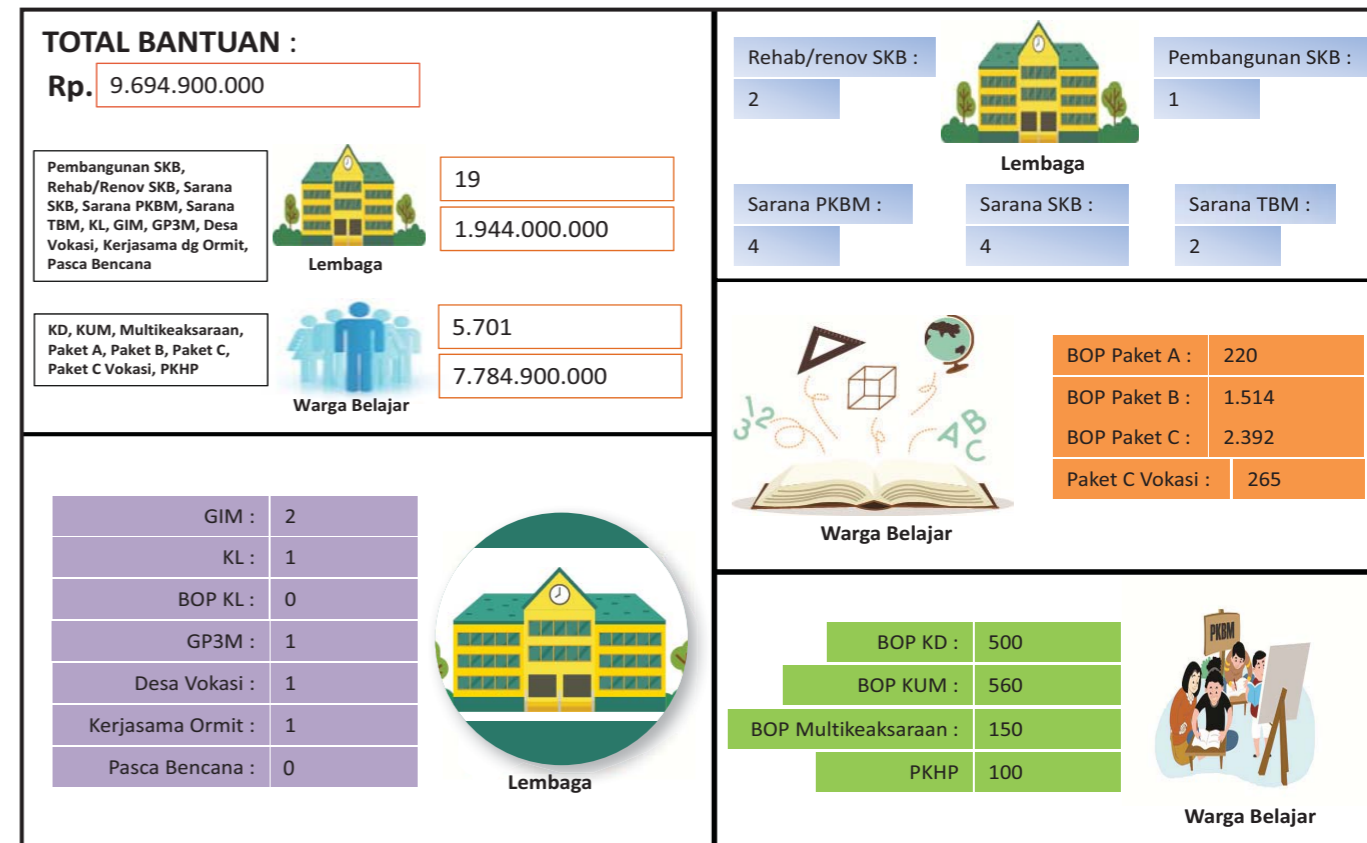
TOTAL BANTUAN :

Rp. 9.694.900.000

Pembangunan SKB, Rehab/Renov SKB, Sarana SKB, Sarana PKBM, Sarana TBM, KL, GIM, GP3M, Desa Vokasi, Kerjasama dg Ormit, Pasca Bencana

Lembaga

19

1.944.000.000

KD, KUM, Multikeaksaraan, Paket A, Paket B, Paket C, Paket C Vokasi, PKHP

Warga Belajar

5.701

7.784.900.000

Rehab/renov SKB :

2

Lembaga

Pembangunan SKB :

1

Sarana PKBM :

4

Sarana SKB :

4

Sarana TBM :

2

| GIM : | 2 |
|---|---|
| KL : | 1 |
| BOP KL : | 0 |
| GP3M : | 1 |
| Desa Vokasi : | 1 |
| Kerjasama Ormit : | 1 |
| Pasca Bencana : | 0 |

Lembaga

Warga Belajar

| BOP Paket A : | 220 |
|---|---|
| BOP Paket B : | 1.514 |
| BOP Paket C : | 2.392 |
| Paket C Vokasi : | 265 |

| BOP KD : | 500 |
|---|---|
| BOP KUM : | 560 |
| BOP Multikeaksaraan : | 150 |
| PKHP | 100 |

PKBM

Warga Belajar